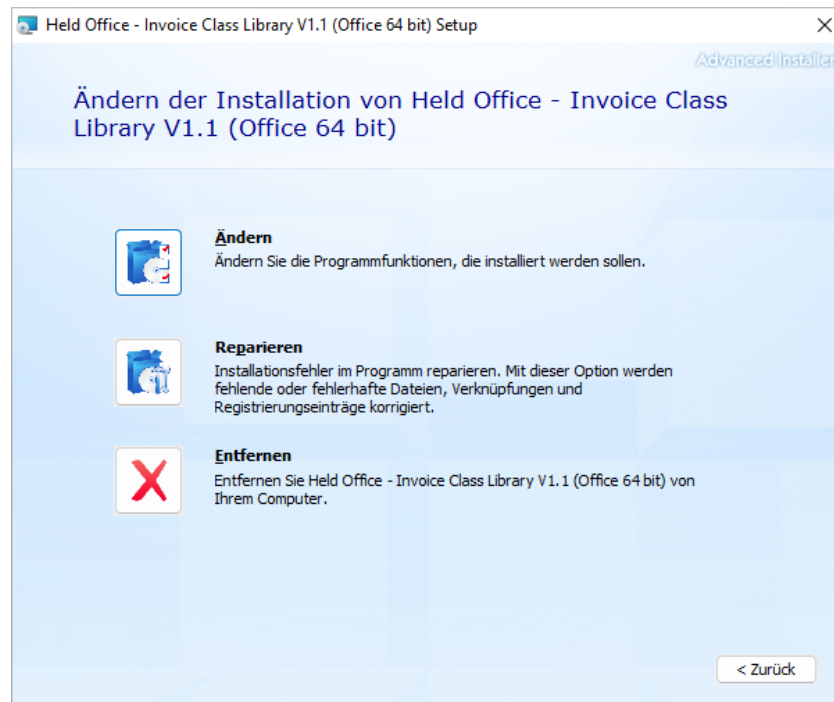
Held Office - Invoice Class Library V1.1 (Office 64 bit) Setup

×

Advanced Installer

Ändern der Installation von Held Office - Invoice Class Library V1.1 (Office 64 bit)

Ändern
Ändern Sie die Programmfunktionen, die installiert werden sollen.

Reparieren
Installationsfehler im Programm reparieren. Mit dieser Option werden fehlende oder fehlerhafte Dateien, Verknüpfungen und Registrierungseinträge korrigiert.

Entfernen
Entfernen Sie Held Office - Invoice Class Library V1.1 (Office 64 bit) von Ihrem Computer.

< Zurück